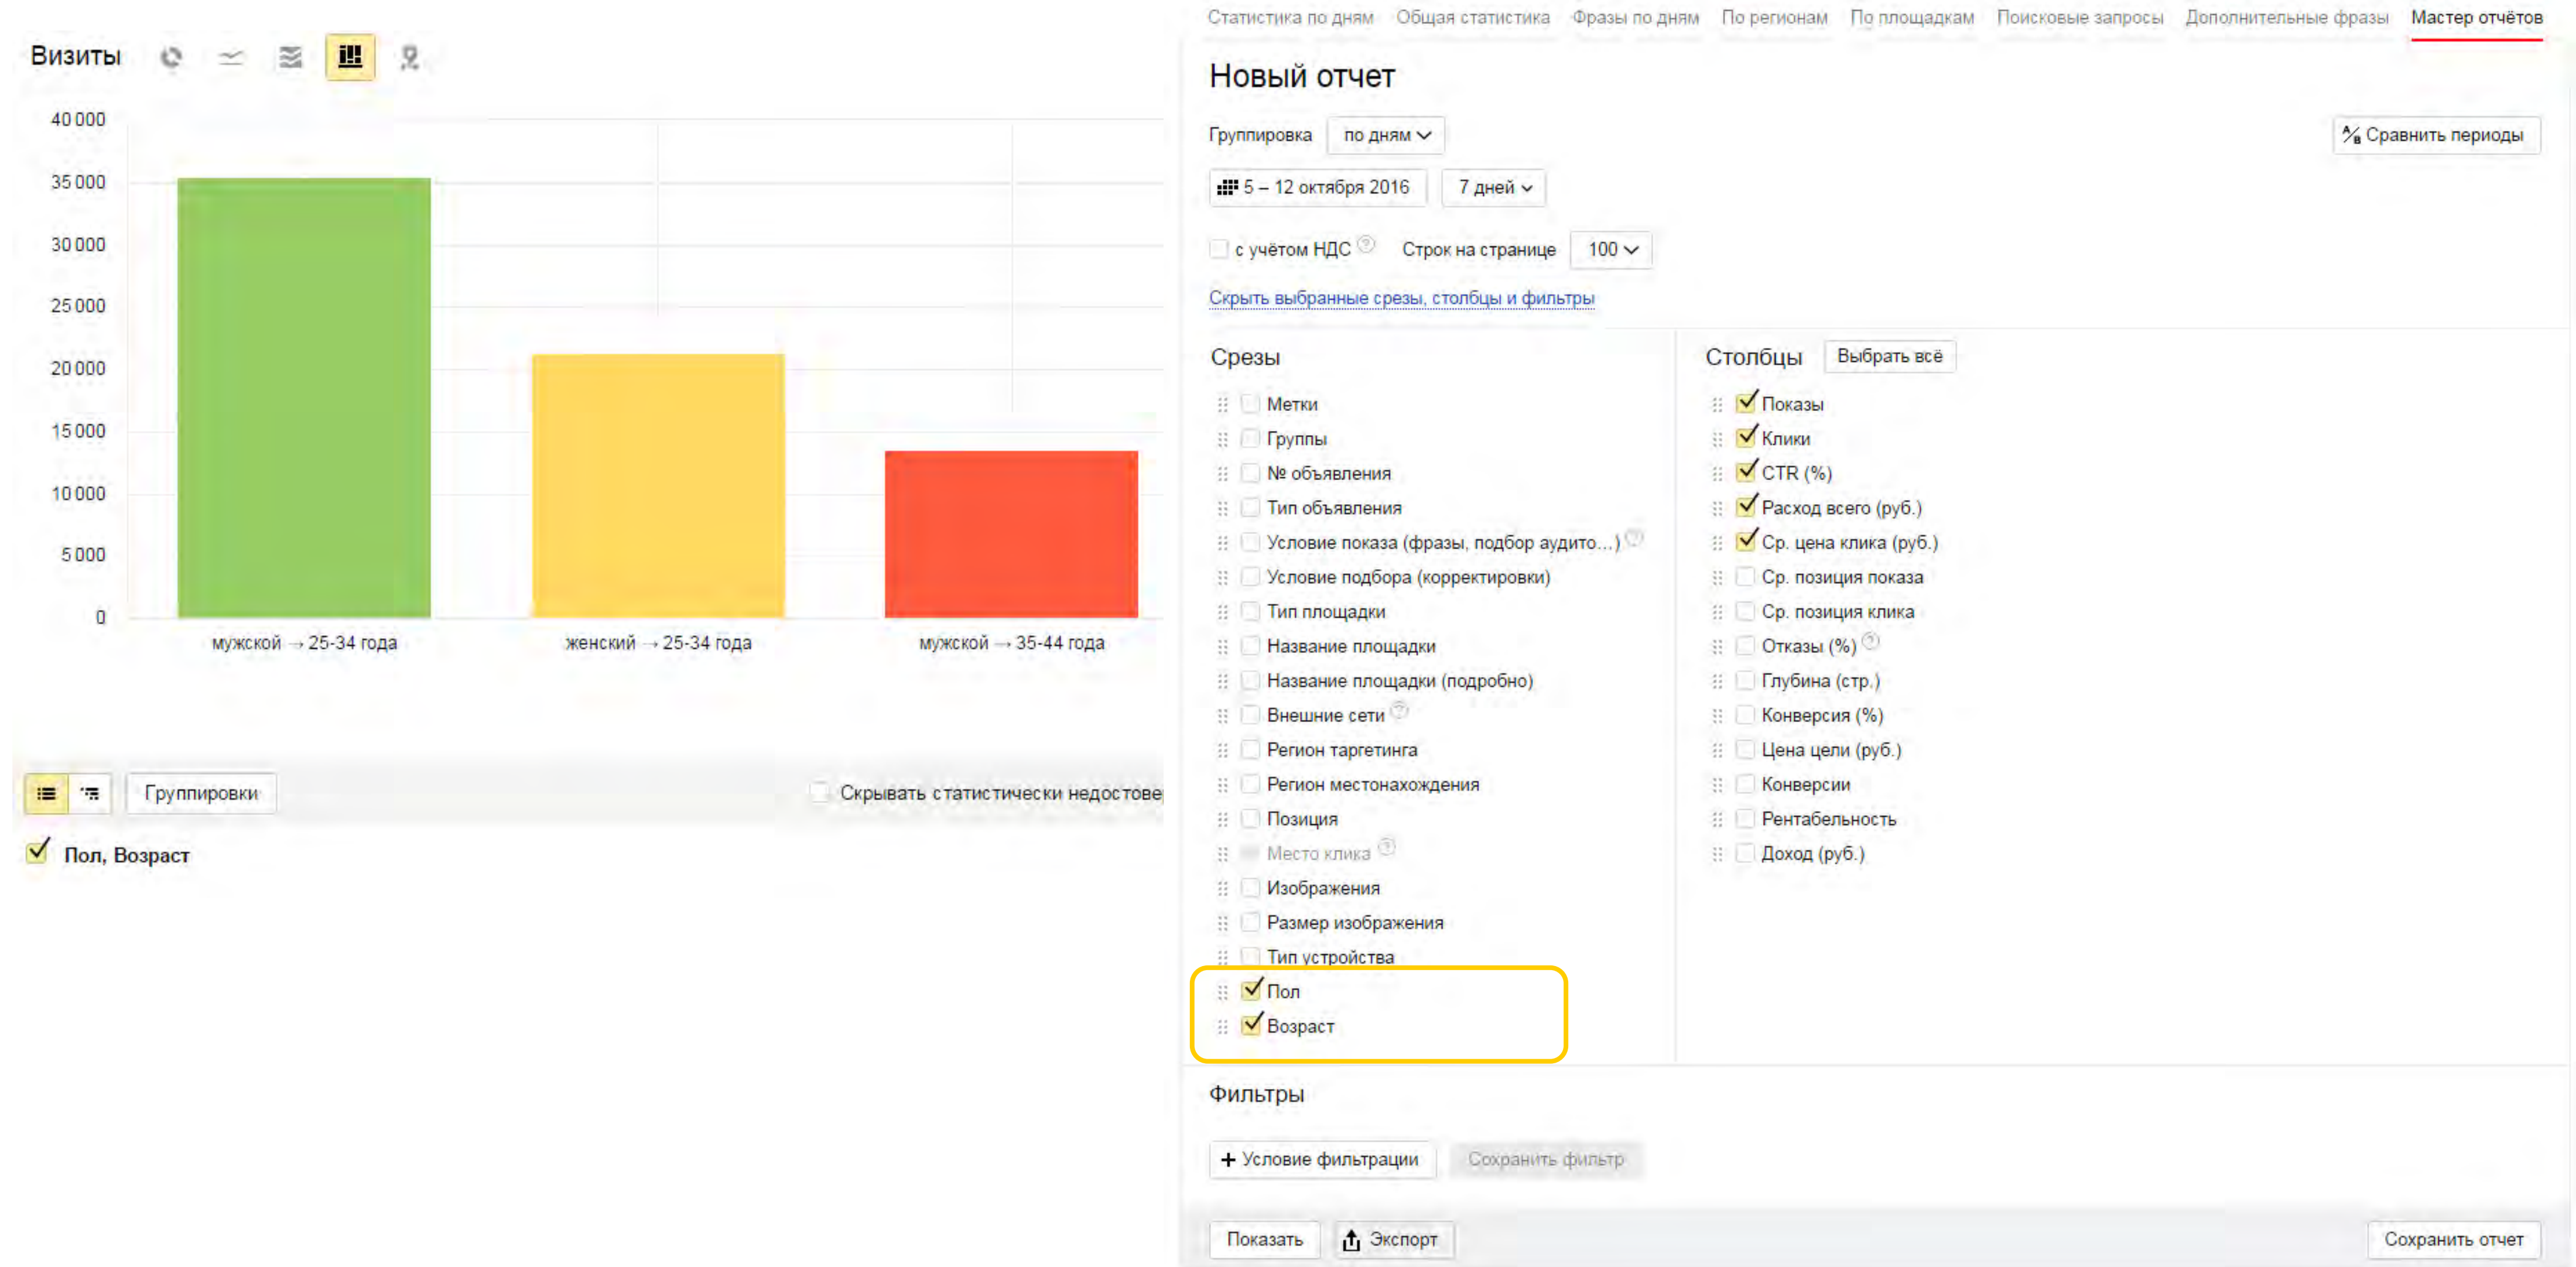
Визиты

40 000
35 000
30 000
25 000
20 000
15 000
10 000
5 000
0

мужской → 25-34 года
женский → 25-34 года
мужской → 35-44 года

Группировки

Скрывать статистически недостове

Пол, Возраст

Статистика по дням Общая статистика Фразы по дням По регионам По площадкам Поисковые запросы Дополнительные фразы Мастер отчётов

Новый отчет

Группировка по дням

Сравнить периоды

5 – 12 октября 2016 7 дней

с учётом НДС Строк на странице 100

Скрыть выбранные срезы, столбцы и фильтры

Срезы

Метки
Группы
№ объявления
Тип объявления
Условие показа (фразы, подбор аудито...)
Условие подбора (корректировки)
Тип площадки
Название площадки
Название площадки (подробно)
Внешние сети
Регион таргетинга
Регион местонахождения
Позиция
Место клика
Изображения
Размер изображения
Тип устройства
Пол
Возраст

Столбцы Выбрать всё

Показы
Клики
CTR (%)
Расход всего (руб.)
Ср. цена клика (руб.)
Ср. позиция показа
Ср. позиция клика
Отказы (%)
Глубина (стр.)
Конверсия (%)
Цена цели (руб.)
Конверсии
Рентабельность
Доход (руб.)

Фильтры

+ Условие фильтрации Сохранить фильтр

Показать Экспорт Сохранить отчет